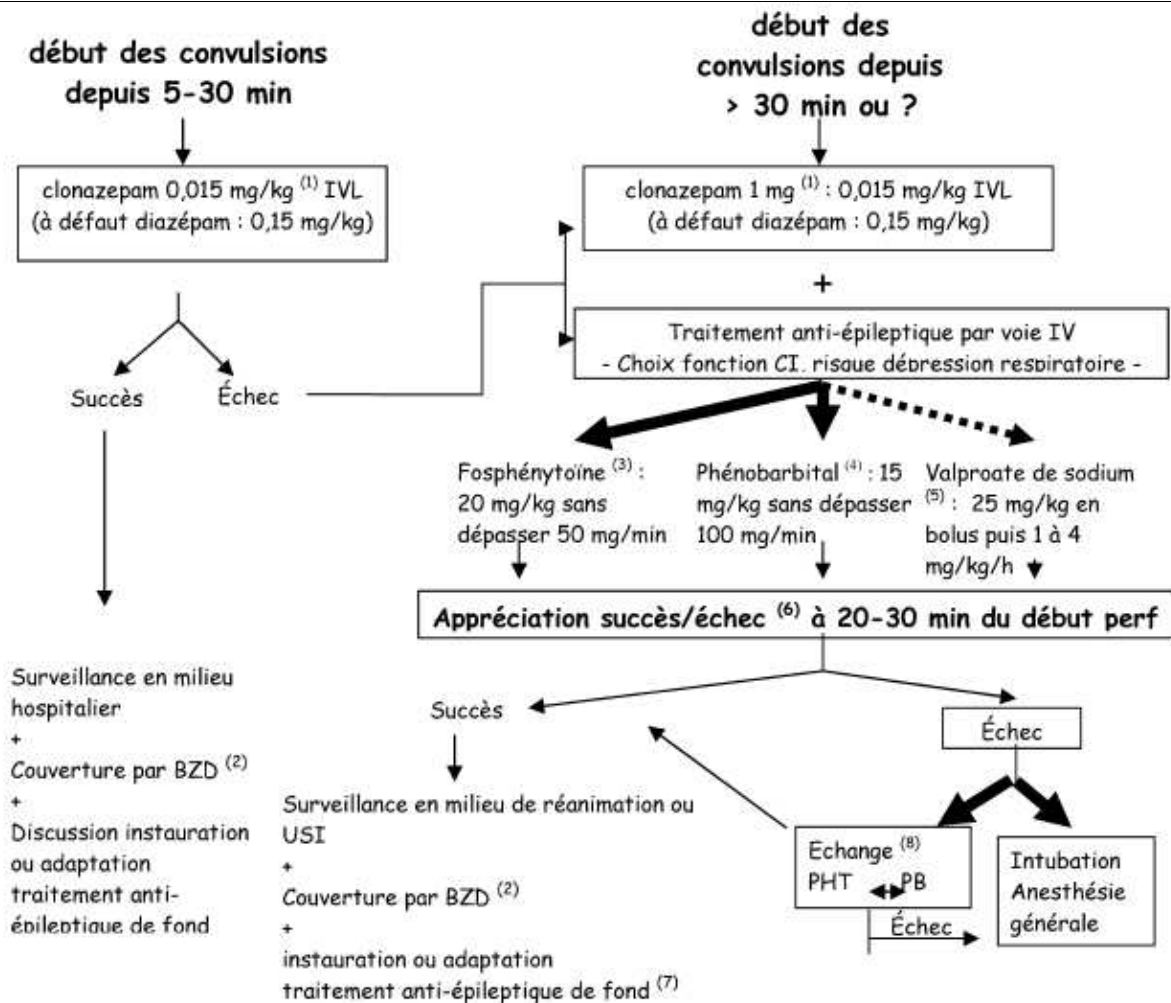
début des convulsions depuis 5-30 min

clonazepam 0,015 mg/kg $^{(1)}$ IVL
(à défaut diazépam : 0,15 mg/kg)

Succès

Échec

Surveillance en milieu hospitalier
+
Couverture par BZD $^{(2)}$
+
Discussion instauration ou adaptation traitement anti-épileptique de fond

début des convulsions depuis > 30 min ou ?

clonazepam 1 mg $^{(1)}$ : 0,015 mg/kg IVL
(à défaut diazépam : 0,15 mg/kg)

+

Traitement anti-épileptique par voie IV
- Choix fonction CI, risque dépression respiratoire -

Fosphénytoïne $^{(3)}$ : 20 mg/kg sans dépasser 50 mg/min

Phénobarbital $^{(4)}$ : 15 mg/kg sans dépasser 100 mg/min

Valproate de sodium $^{(5)}$ : 25 mg/kg en bolus puis 1 à 4 mg/kg/h

Appréciation succès/échec $^{(6)}$ à 20-30 min du début perf

Succès

Échec

Surveillance en milieu de réanimation ou USI
+
Couverture par BZD $^{(2)}$
+
instauration ou adaptation traitement anti-épileptique de fond $^{(7)}$

Echange $^{(8)}$
PHT PB

Échec

Intubation
Anesthésie générale